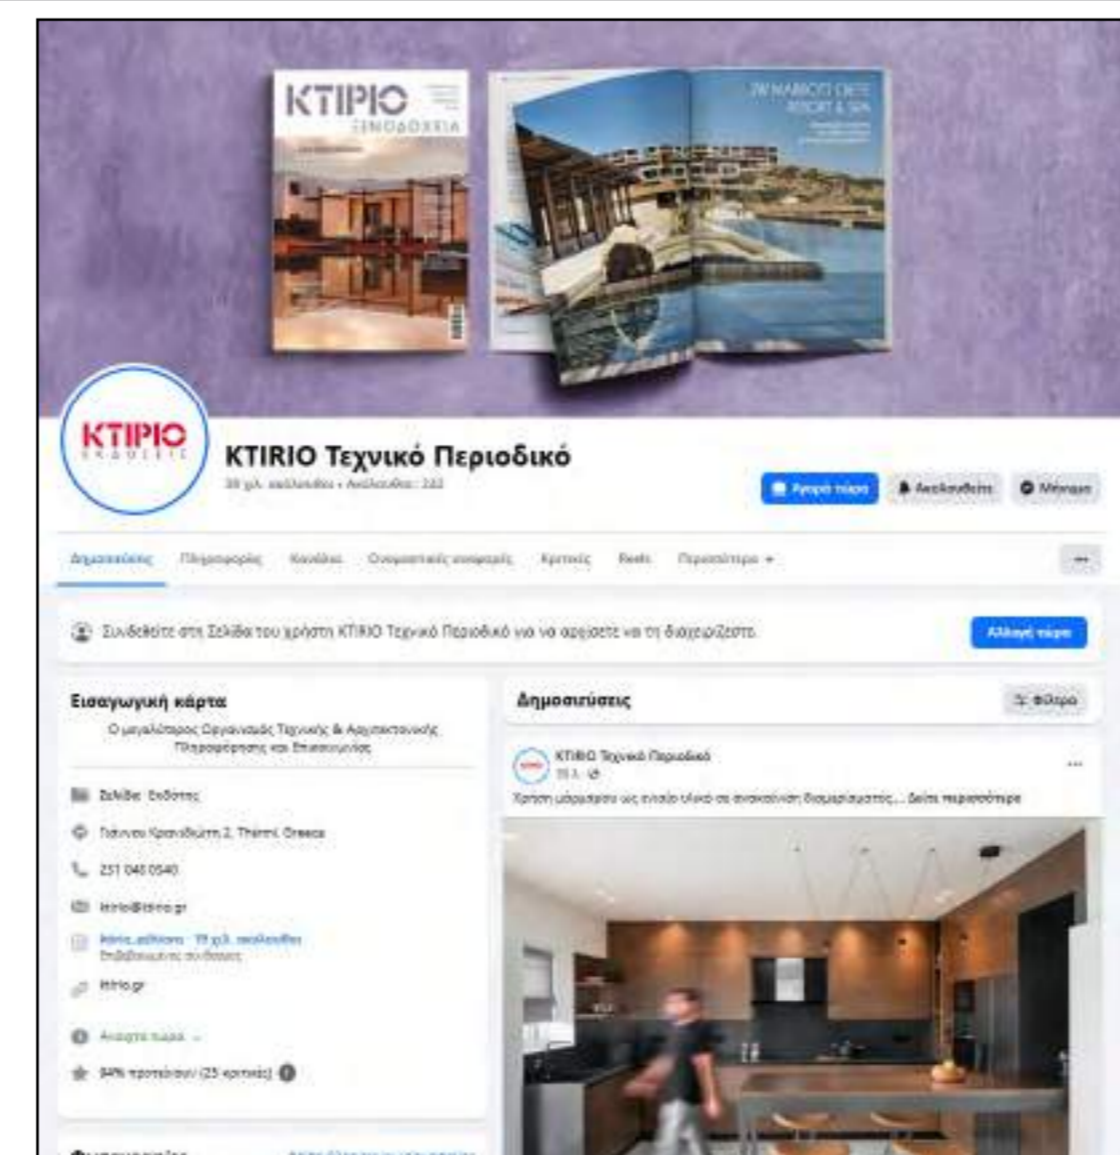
ΚΤΙΡΙΟ
ΞΕΝΟΔΟΧΕΙΑ

JW MARRIOTT CRETE RESORT & SPA

ΚΤΙΡΙΟ
ΕΚΔΟΣΕΙΣ

KTIRIO Τεχνικό Περιοδικό
39 χιλ. ακόλουθοι • Ακολουθεί: 222

Αγορά τώρα
Ακολουθείτε
Μήνυμα

Δημοσιεύσεις
Πληροφορίες
Κανάλια
Ονομαστικές αναφορές
Κριτικές
Reels
Περισσότερα

Συνδεθείτε στη Σελίδα του χρήστη KTIRIO Τεχνικό Περιοδικό για να αρχίσετε να τη διαχειρίζεστε.
Αλλαγή τώρα

Εισαγωγική κάρτα
Ο μεγαλύτερος Οργανισμός Τεχνικής & Αρχιτεκτονικής Πληροφόρησης και Επικοινωνίας

Σελίδα · Εκδότης
Γιάννου Κρανιδιώτη 2, Thermi, Greece
231 046 0540
ktirio@ktirio.gr
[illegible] · 19 χιλ. ακόλουθοι
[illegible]
ktirio.gr
Ανοιχτό τώρα
84% προτείνουν (25 κριτικές)

Δημοσιεύσεις
Φίλτρα

KTIRIO Τεχνικό Περιοδικό
11 λ.
Χρήση μάρμαρου ως κεντρικό υλικό σε ανακαίνιση διαμερίσματος... Δείτε περισσότερα